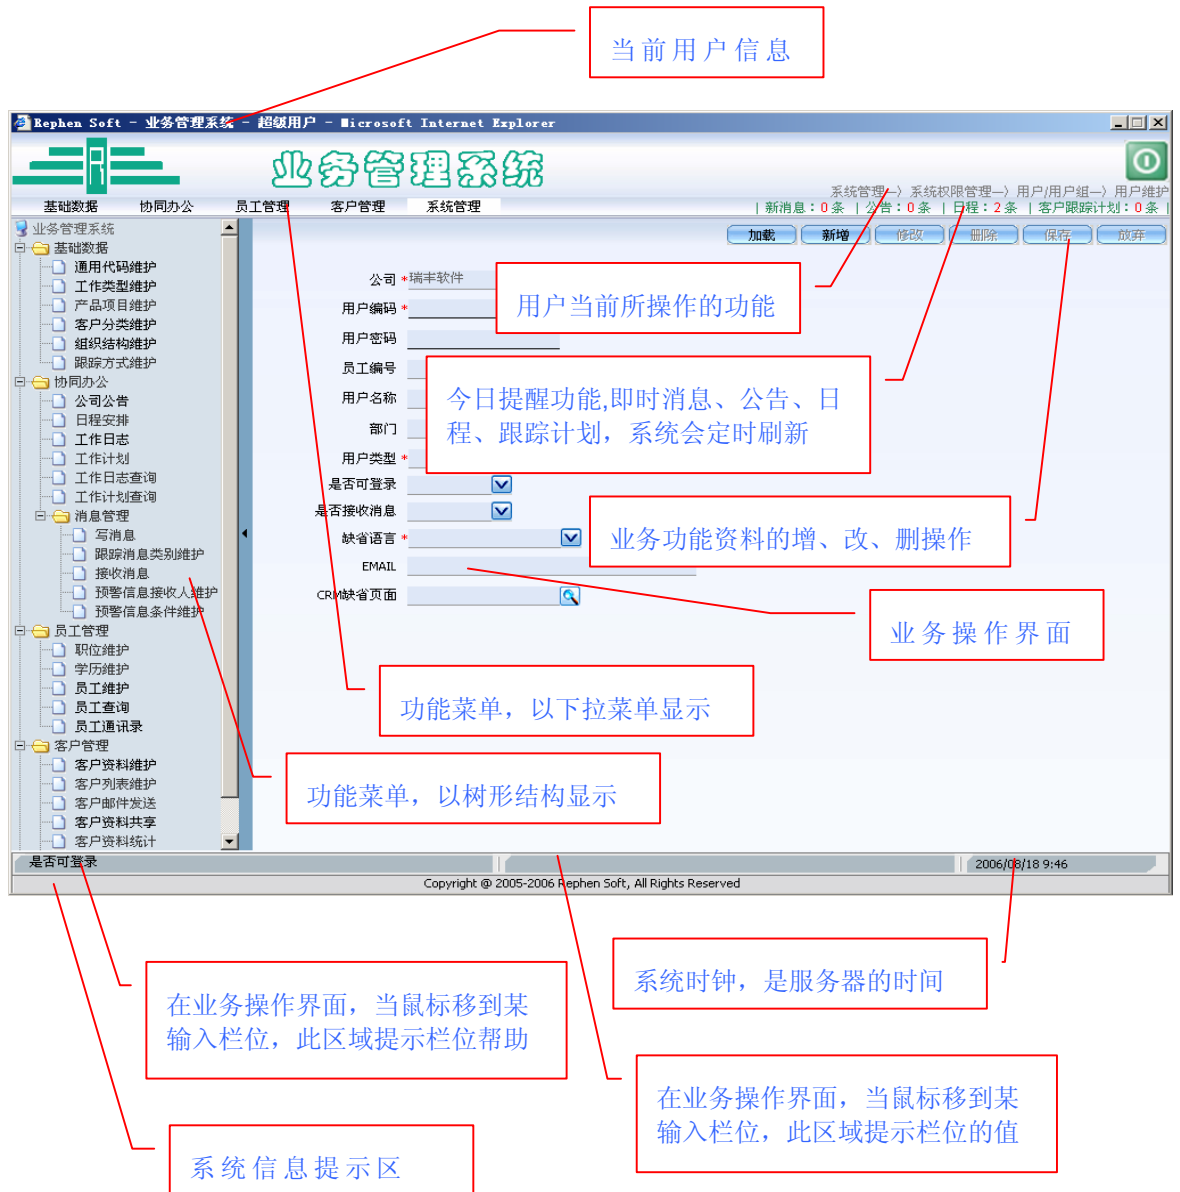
当前用户信息

Rephen Soft - 业务管理系统 - 超级用户 - Microsoft Internet Explorer

业务管理系统

基础数据　协同办公　员工管理　客户管理　系统管理

系统管理—〉系统权限管理—〉用户/用户组—〉用户维护
| 新消息：0 条 | 公告：0 条 | 日程：2 条 | 客户跟踪计划：0 条 |

加载　新增　修改　删除　保存　放弃

业务管理系统
基础数据
通用代码维护
工作类型维护
产品项目维护
客户分类维护
组织结构维护
跟踪方式维护
协同办公
公司公告
日程安排
工作日志
工作计划
工作日志查询
工作计划查询
消息管理
写消息
跟踪消息类别维护
接收消息
预警信息接收人维护
预警信息条件维护
员工管理
职位维护
学历维护
员工维护
员工查询
员工通讯录
客户管理
客户资料维护
客户列表维护
客户邮件发送
客户资料共享
客户资料统计

公司 * 瑞丰软件
用户编码 *
用户密码
员工编号
用户名称
部门
用户类型 *
是否可登录
是否接收消息
缺省语言 *
EMAIL
CRM缺省页面

用户当前所操作的功能

今日提醒功能,即时消息、公告、日程、跟踪计划，系统会定时刷新

业务功能资料的增、改、删操作

业务操作界面

功能菜单，以下拉菜单显示

功能菜单，以树形结构显示

是否可登录

2006/08/18 9:46

Copyright @ 2005-2006 Rephen Soft, All Rights Reserved

系统时钟，是服务器的时间

在业务操作界面，当鼠标移到某输入栏位，此区域提示栏位帮助

在业务操作界面，当鼠标移到某输入栏位，此区域提示栏位的值

系统信息提示区